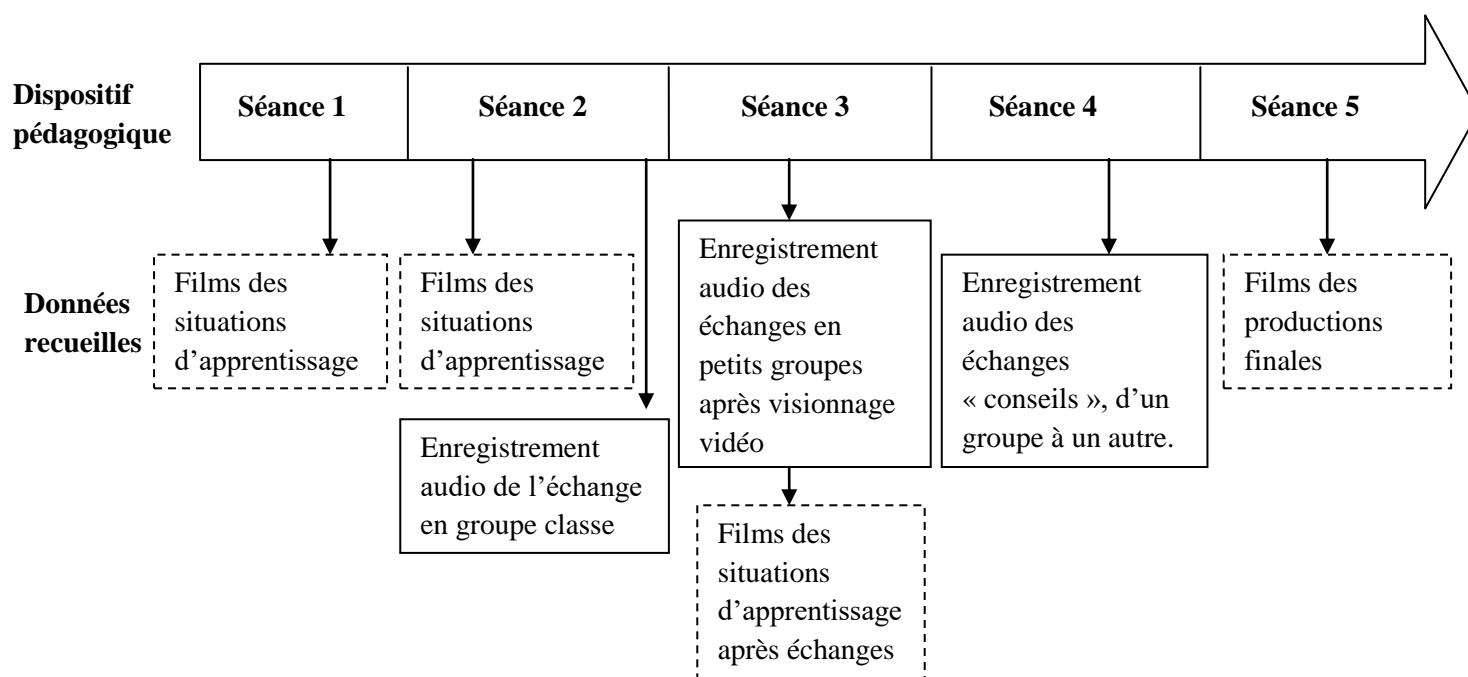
Dispositif pédagogique

Séance 1

Séance 2

Séance 3

Séance 4

Séance 5

Données recueilles

Films des situations d’apprentissage

Films des situations d’apprentissage

Enregistrement audio de l’échange en groupe classe

Enregistrement audio des échanges en petits groupes après visionnage vidéo

Films des situations d’apprentissage après échanges

Enregistrement audio des échanges « conseils », d’un groupe à un autre.

Films des productions finales